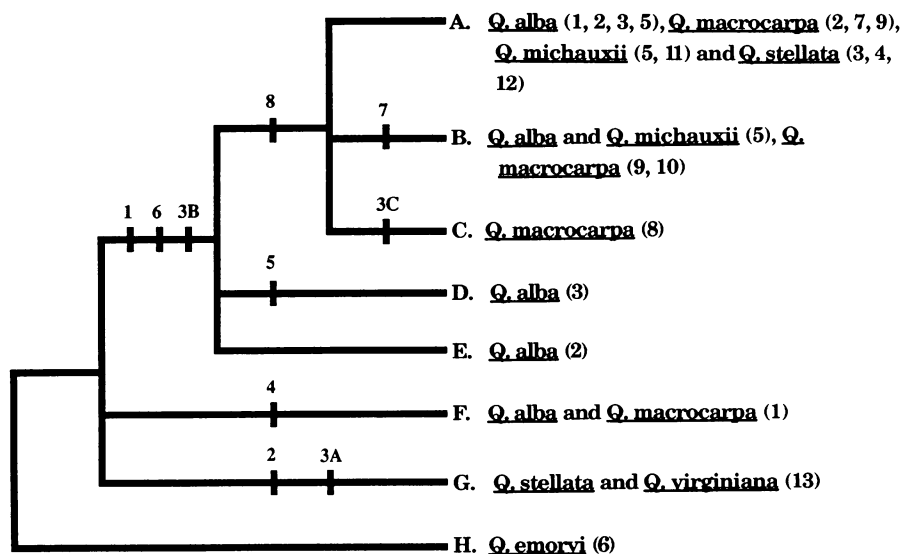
A. Q. alba (1, 2, 3, 5), Q. macrocarpa (2, 7, 9), Q. michauxii (5, 11) and Q. stellata (3, 4, 12)

8

7

B. Q. alba and Q. michauxii (5), Q. macrocarpa (9, 10)

1 6 3B

3C

C. Q. macrocarpa (8)

5

D. Q. alba (3)

E. Q. alba (2)

4

F. Q. alba and Q. macrocarpa (1)

2 3A

G. Q. stellata and Q. virginiana (13)

H. Q. emoryi (6)